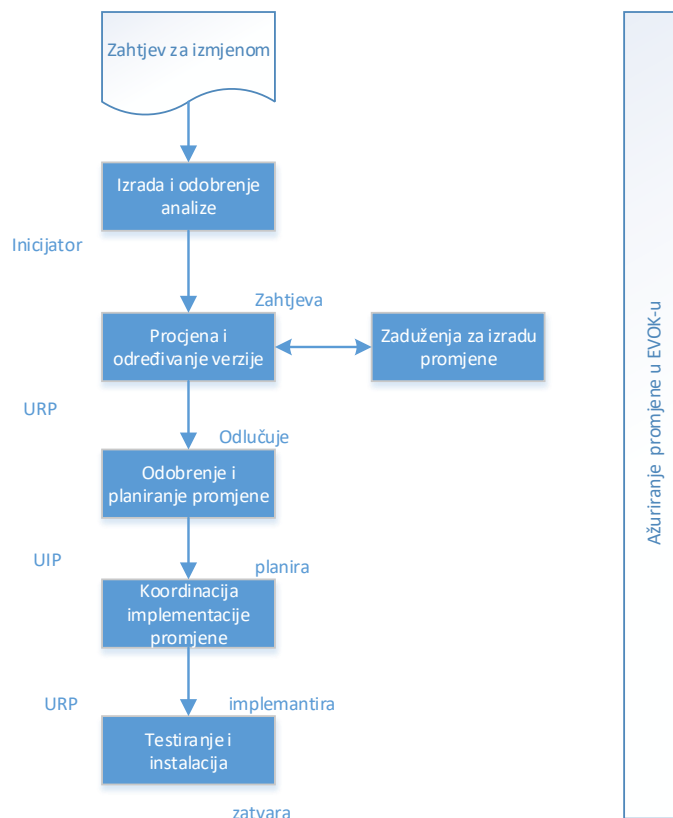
Zahtjev za izmjenom

Izrada i odobrenje analize

Inicijator

Zahtjeva

Procjena i određivanje verzije

Zaduženja za izradu promjene

URP

Odlučuje

Odobrenje i planiranje promjene

UIP

planira

Koordinacija implementacije promjene

URP

implemantira

Testiranje i instalacija

zatvara

Ažuriranje promjene u EVOK-u